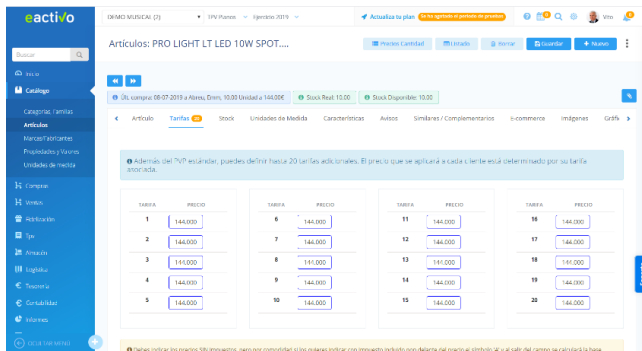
eactivo

DEMO MUSICAL (2) ▾ TPV Pianos ▾ Ejercicio 2019 ▾ Actualiza tu plan Se ha agotado el periodo de prueba Vim

Buscar

Inicio
Catálogo
Categorías / Familias
Artículos
Marcas/Fabricantes
Propiedades y Valores
Unidades de medida
Compras
Ventas
Facturación
Tpv
Almacén
Logística
Tesorería
Contabilidad
Informes
OCULTAR MENÚ

Artículos: PRO LIGHT LT LED 10W SPOT....

Precios Cantidad Listado Borrar Guardar + Nuevo

Últ. compra: 08-07-2019 a Abreu, Enen, 10.00 Unidad a 144.00€ Stock Real: 10.00 Stock Disponible: 10.00

Artículo Tarifas 20 Stock Unidades de Medida Características Avisos Similares / Complementarios E-commerce Imágenes Gráfi

Además del PVP estándar, puedes definir hasta 20 tarifas adicionales. El precio que se aplicará a cada cliente será determinado por su tarifa asociada.

| TARIFA | PRECIO |
|---|---|
| 1 | 144,000 |
| 2 | 144,000 |
| 3 | 144,000 |
| 4 | 144,000 |
| 5 | 144,000 |

| TARIFA | PRECIO |
|---|---|
| 6 | 144,000 |
| 7 | 144,000 |
| 8 | 144,000 |
| 9 | 144,000 |
| 10 | 144,000 |

| TARIFA | PRECIO |
|---|---|
| 11 | 144,000 |
| 12 | 144,000 |
| 13 | 144,000 |
| 14 | 144,000 |
| 15 | 144,000 |

| TARIFA | PRECIO |
|---|---|
| 16 | 144,000 |
| 17 | 144,000 |
| 18 | 144,000 |
| 19 | 144,000 |
| 20 | 144,000 |

Debes indicar los precios SIN impuestos, pero por comodidad si los quieres indicar con impuesto incluido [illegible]